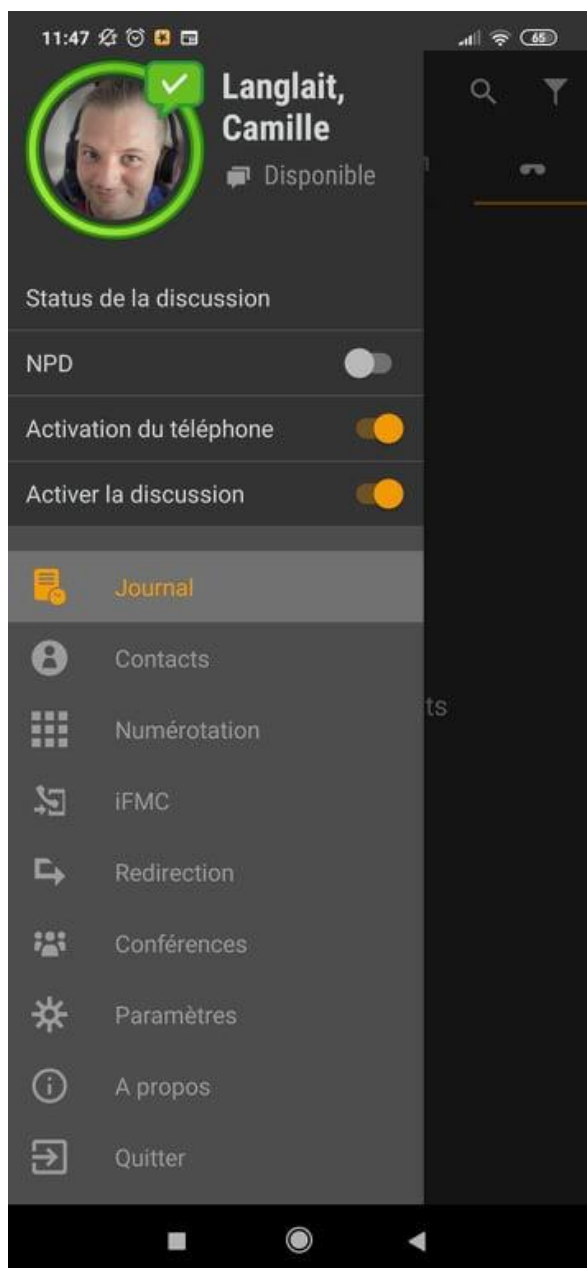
11:47

65

Langlait, Camille

Disponible

Status de la discussion

NPD

Activation du téléphone

Activer la discussion

Journal

Contacts

Numérotation

iFMC

Redirection

Conférences

Paramètres

A propos

Quitter

ts